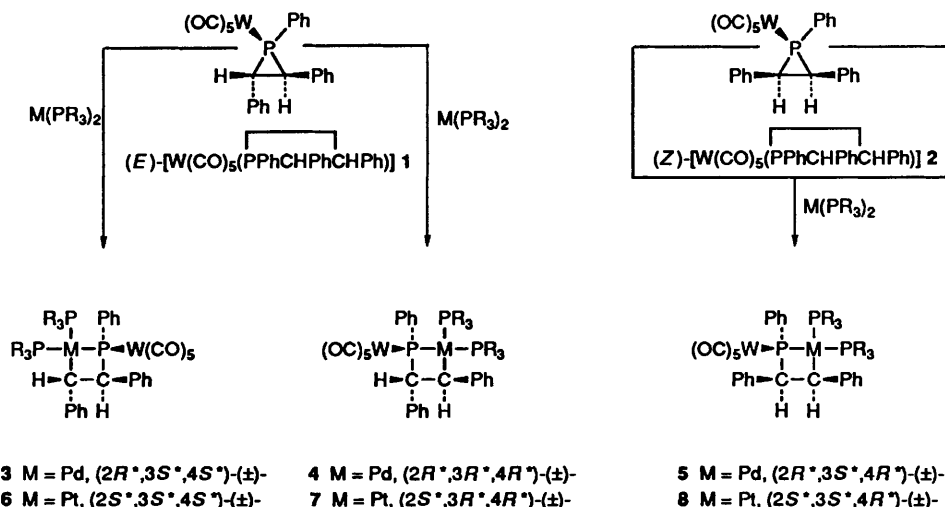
$(OC)_5W$ P Ph H Ph Ph H

$(E)$-[W(CO)$_5$(PPhCHPhCHPh)] **1**

$M(PR_3)_2$

$M(PR_3)_2$

$(OC)_5W$ P Ph Ph Ph H H

$(Z)$-[W(CO)$_5$(PPhCHPhCHPh)] **2**

$M(PR_3)_2$

$R_3P$ Ph $R_3P$–M–P◄W(CO)$_5$ H–C–C◄Ph Ph H

Ph $PR_3$ $(OC)_5W$►P–M–$PR_3$ H–C–C◄Ph Ph H

Ph $PR_3$ $(OC)_5W$►P–M–$PR_3$ Ph–C–C◄Ph H H

**3** M = Pd, (2$R^*$,3$S^*$,4$S^*$)-(±)-
**6** M = Pt, (2$S^*$,3$S^*$,4$S^*$)-(±)-

**4** M = Pd, (2$R^*$,3$R^*$,4$R^*$)-(±)-
**7** M = Pt, (2$S^*$,3$R^*$,4$R^*$)-(±)-

**5** M = Pd, (2$R^*$,3$S^*$,4$R^*$)-(±)-
**8** M = Pt, (2$S^*$,3$S^*$,4$R^*$)-(±)-